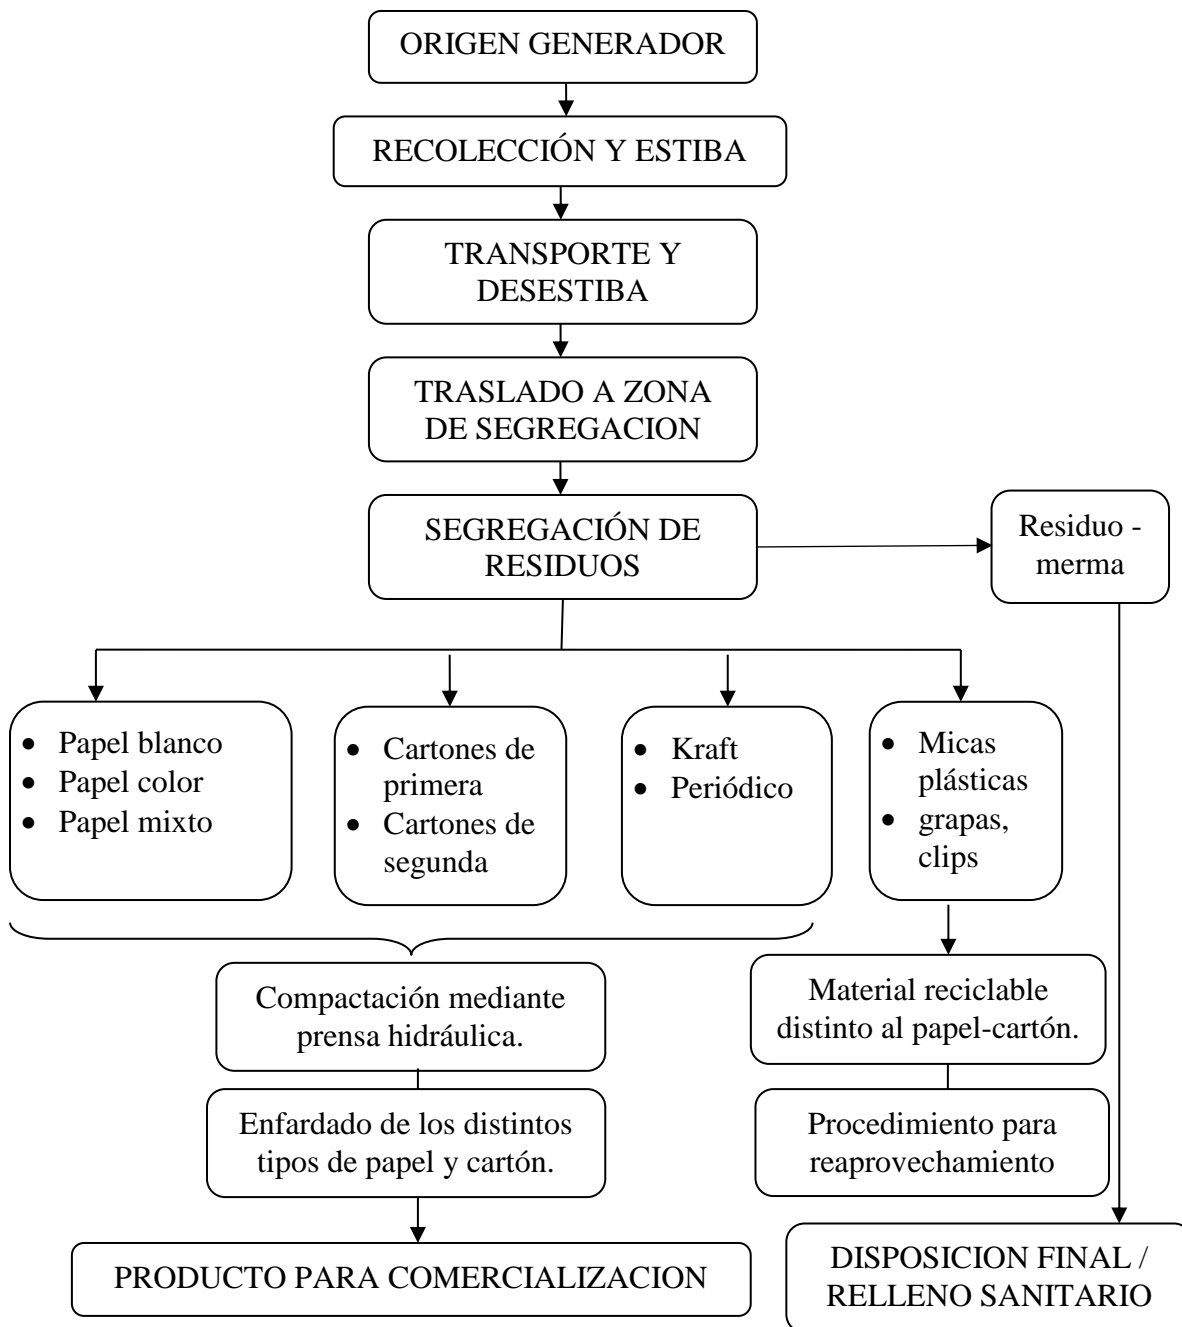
ORIGEN GENERADOR

RECOLECCIÓN Y ESTIBA

TRANSPORTE Y DESESTIBA

TRASLADO A ZONA DE SEGREGACION

SEGREGACIÓN DE RESIDUOS

Residuo - merma

- Papel blanco
- Papel color
- Papel mixto

- Cartones de primera
- Cartones de segunda

- Kraft
- Periódico

- Micas plásticas
- grapas, clips

Compactación mediante prensa hidráulica.

Enfardado de los distintos tipos de papel y cartón.

PRODUCTO PARA COMERCIALIZACION

Material reciclable distinto al papel-cartón.

Procedimiento para reaprovechamiento

DISPOSICION FINAL / RELLENO SANITARIO